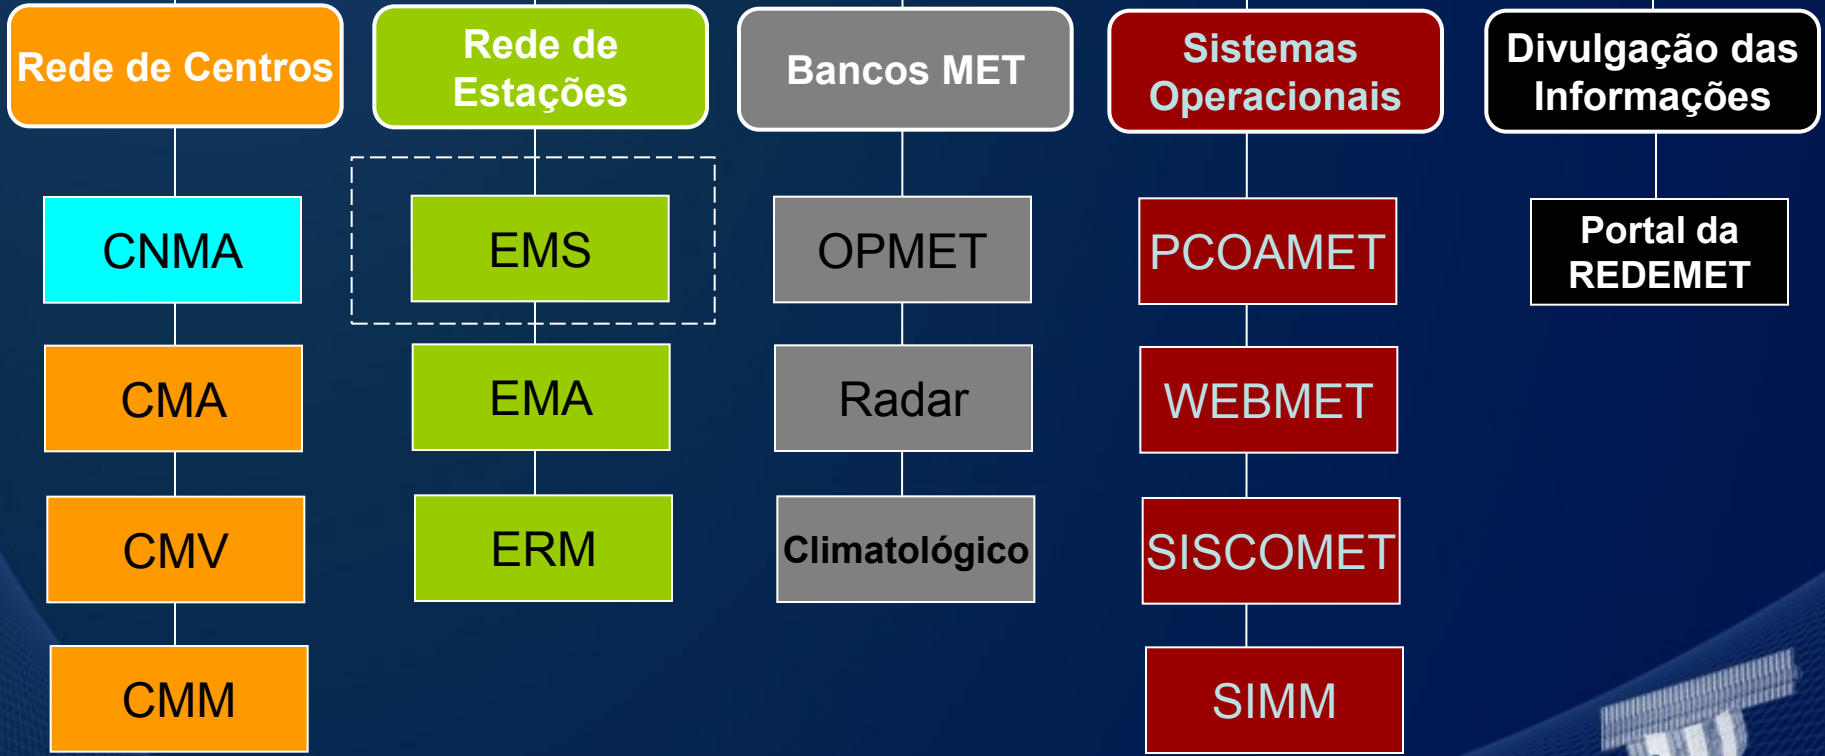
Rede de Centros

CNMA

CMA

CMV

CMM

Rede de Estações

EMS

EMA

ERM

Bancos MET

OPMET

Radar

Climatológico

Sistemas Operacionais

PCOAMET

WEBMET

SISCOMET

SIMM

Divulgação das Informações

Portal da REDEMET